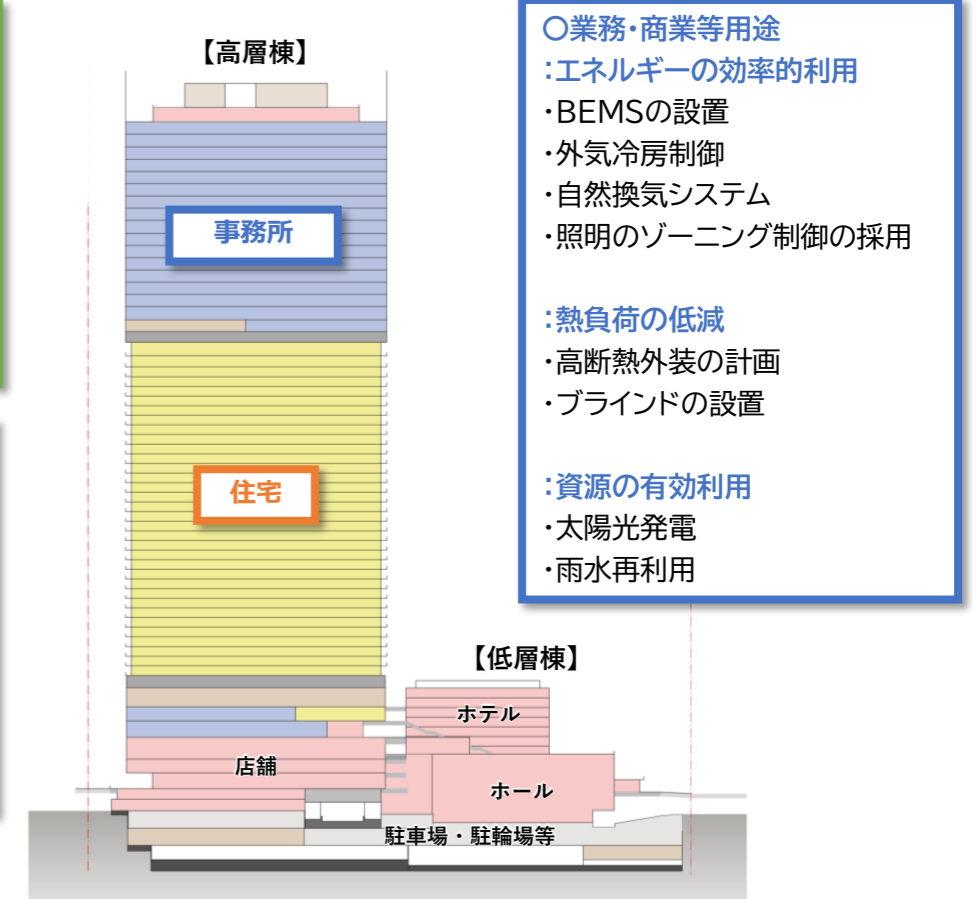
【高層棟】

事務所

住宅

【低層棟】

ホテル

店舗

ホール

駐車場・駐輪場等

○業務・商業等用途
:エネルギーの効率的利用
・BEMSの設置
・外気冷房制御
・自然換気システム
・照明のゾーニング制御の採用

:熱負荷の低減
・高断熱外装の計画
・ブラインドの設置

:資源の有効利用
・太陽光発電
・雨水再利用